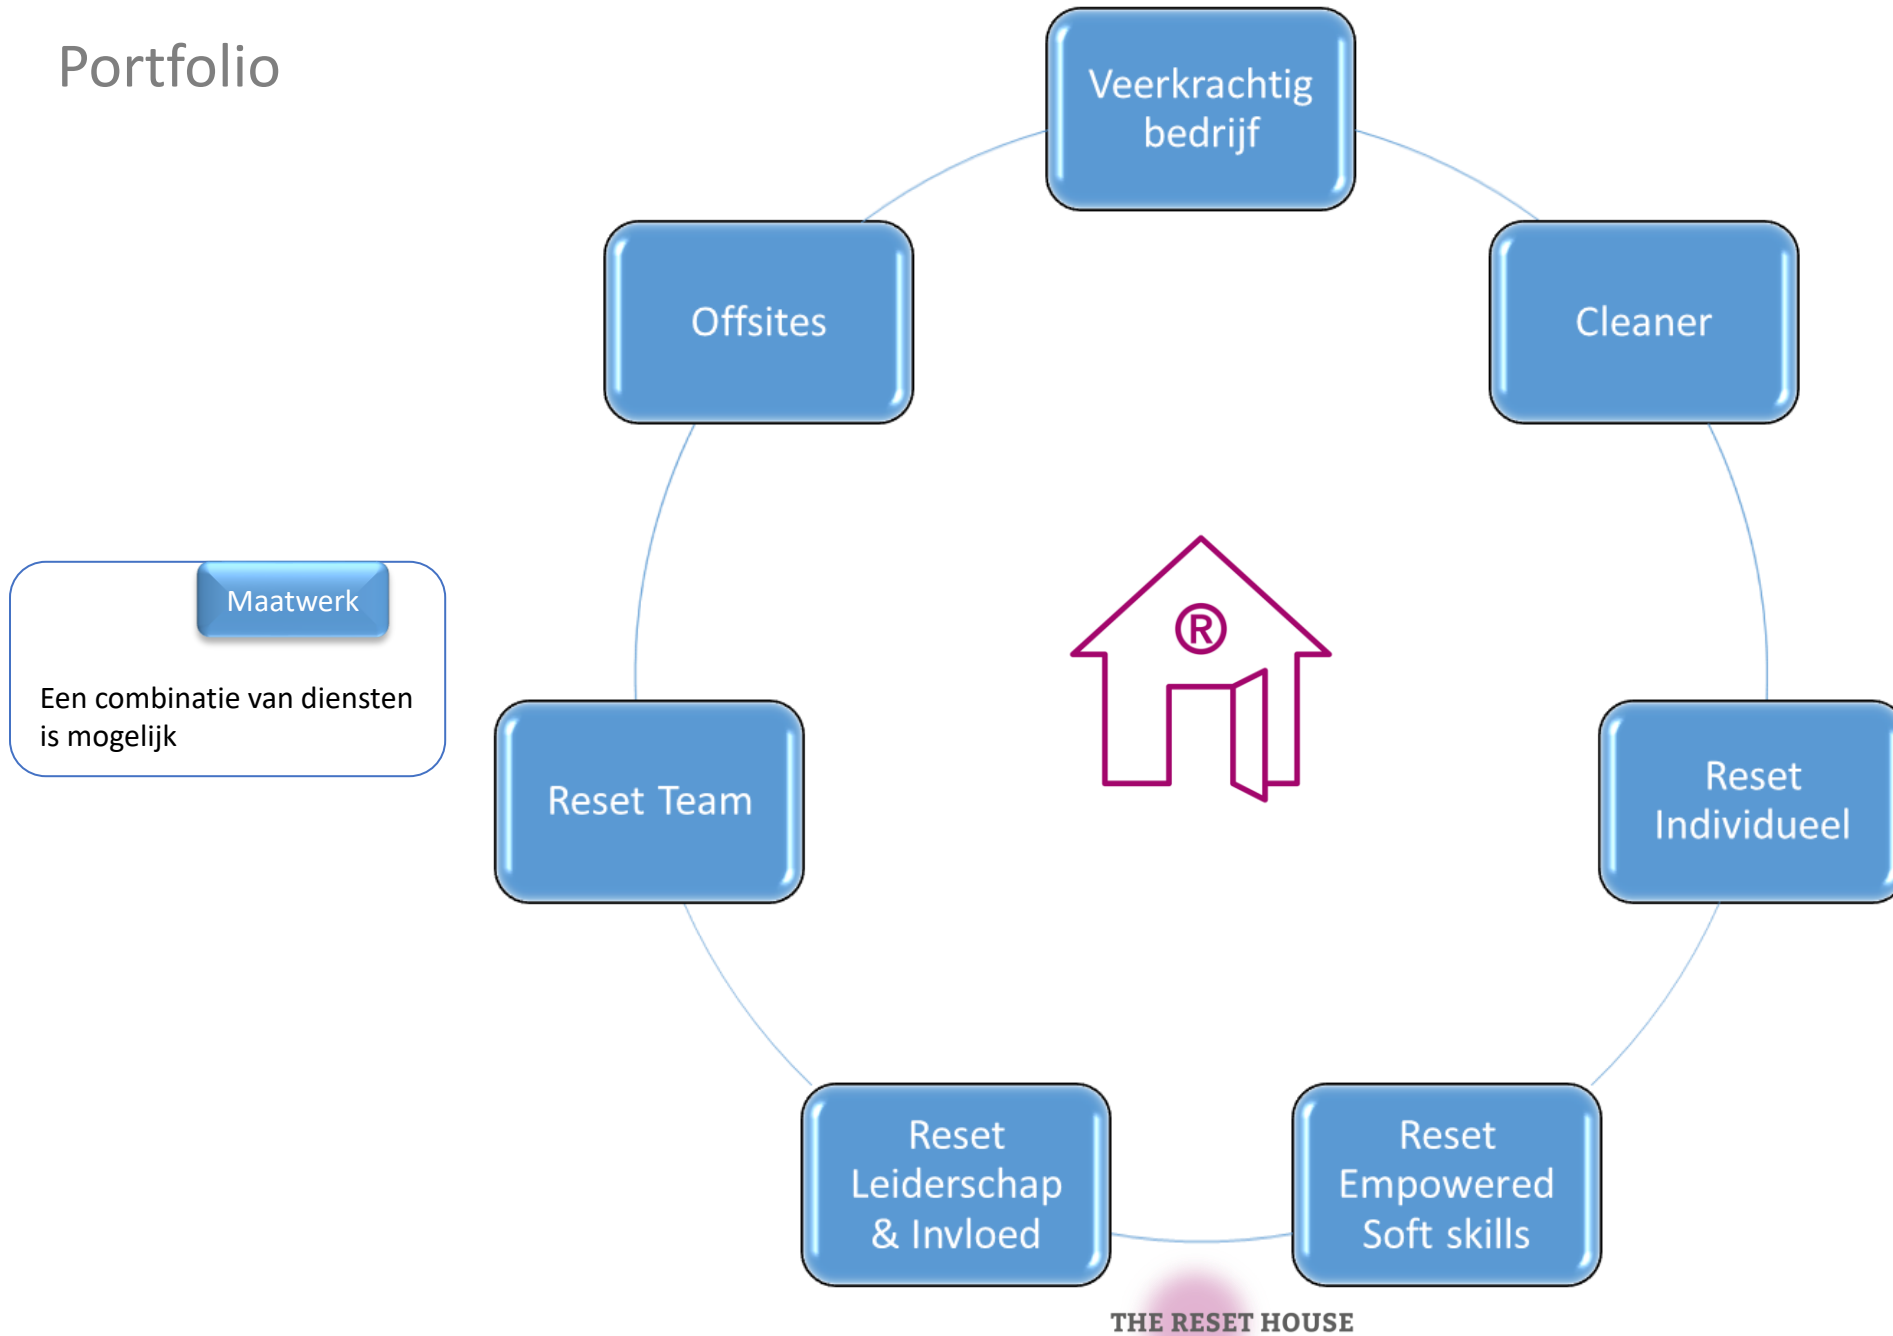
Portfolio

Veerkrachtig bedrijf

Offsites

Cleaner

Maatwerk

Een combinatie van diensten is mogelijk

®

Reset Team

Reset Individueel

Reset Leiderschap & Invloed

Reset Empowered Soft skills

THE RESET HOUSE